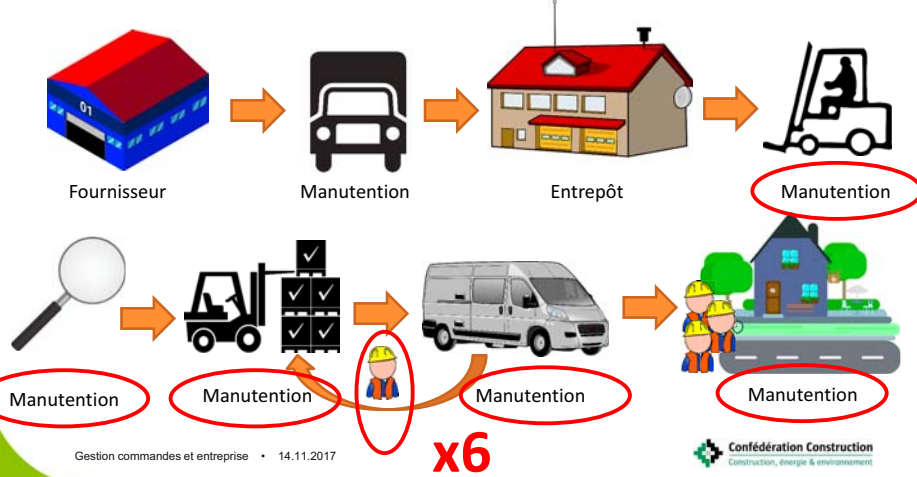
01

Fournisseur

Manutention

Entrepôt

Manutention

Manutention

Manutention

Manutention

Manutention

x6

Gestion commandes et entreprise • 14.11.2017

Confédération Construction
Construction, énergie & environnement